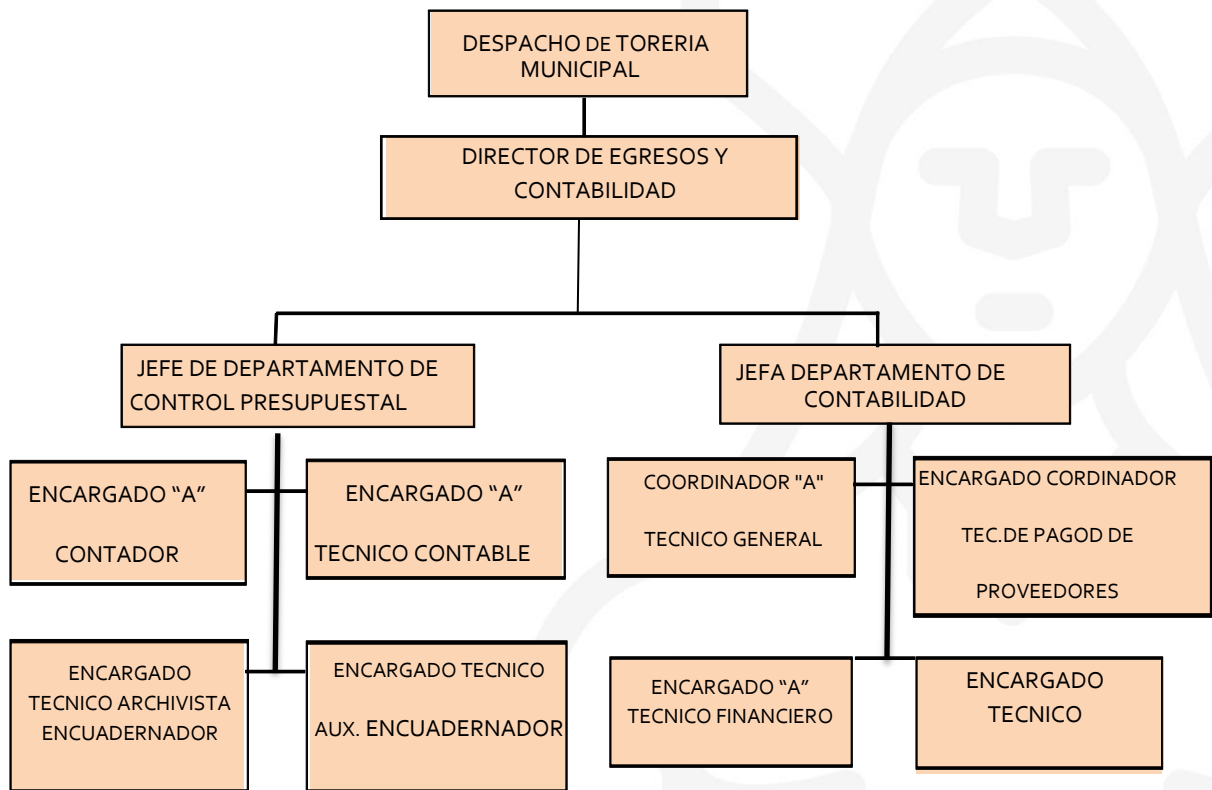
DESPACHO DE TORERIA MUNICIPAL

DIRECTOR DE EGRESOS Y CONTABILIDAD

JEFE DE DEPARTAMENTO DE CONTROL PRESUPUESTAL

JEFA DEPARTAMENTO DE CONTABILIDAD

ENCARGADO “A” CONTADOR

ENCARGADO “A” TECNICO CONTABLE

COORDINADOR "A" TECNICO GENERAL

ENCARGADO CORDINADOR TEC.DE PAGOD DE PROVEEDORES

ENCARGADO TECNICO ARCHIVISTA ENCUADERNADOR

ENCARGADO TECNICO AUX. ENCUADERNADOR

ENCARGADO “A” TECNICO FINANCIERO

ENCARGADO TECNICO